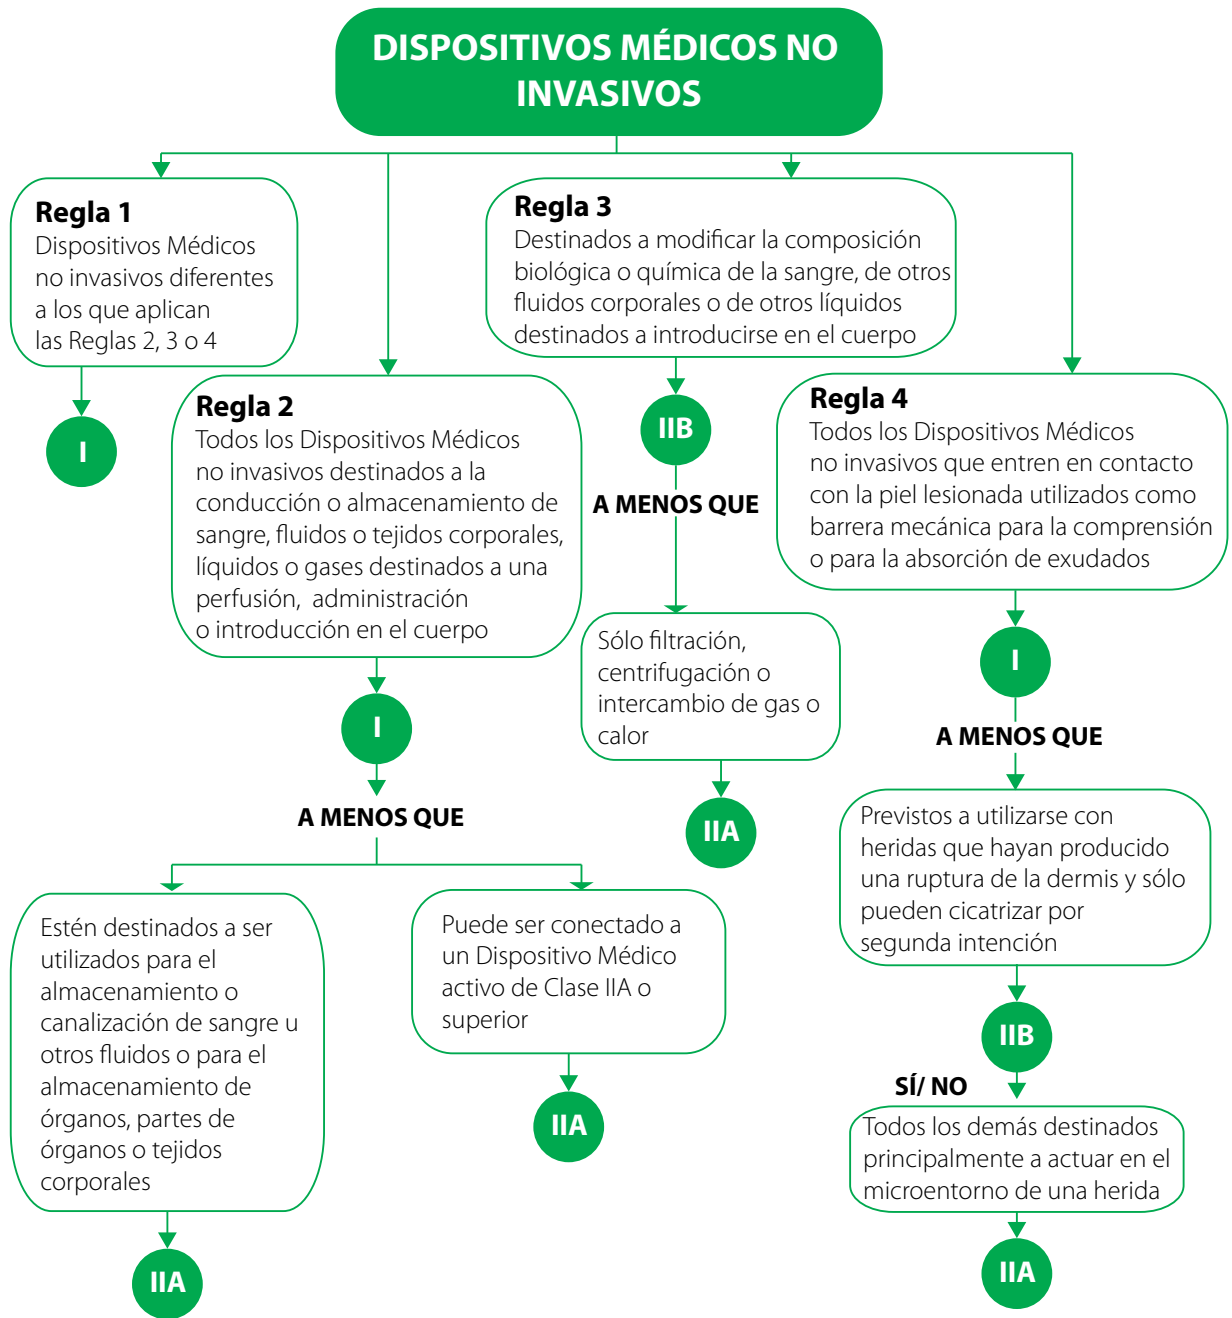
DISPOSITIVOS MÉDICOS NO INVASIVOS

Regla 1
Dispositivos Médicos no invasivos diferentes a los que aplican las Reglas 2, 3 o 4

I

Regla 2
Todos los Dispositivos Médicos no invasivos destinados a la conducción o almacenamiento de sangre, fluidos o tejidos corporales, líquidos o gases destinados a una perfusión, administración o introducción en el cuerpo

I

A MENOS QUE

Estén destinados a ser utilizados para el almacenamiento o canalización de sangre u otros fluidos o para el almacenamiento de órganos, partes de órganos o tejidos corporales

IIA

Puede ser conectado a un Dispositivo Médico activo de Clase IIA o superior

IIA

Regla 3
Destinados a modificar la composición biológica o química de la sangre, de otros fluidos corporales o de otros líquidos destinados a introducirse en el cuerpo

IIB

A MENOS QUE

Sólo filtración, centrifugación o intercambio de gas o calor

IIA

Regla 4
Todos los Dispositivos Médicos no invasivos que entren en contacto con la piel lesionada utilizados como barrera mecánica para la comprensión o para la absorción de exudados

I

A MENOS QUE

Previstos a utilizarse con heridas que hayan producido una ruptura de la dermis y sólo pueden cicatrizar por segunda intención

IIB

SÍ/ NO

Todos los demás destinados principalmente a actuar en el microentorno de una herida

IIA